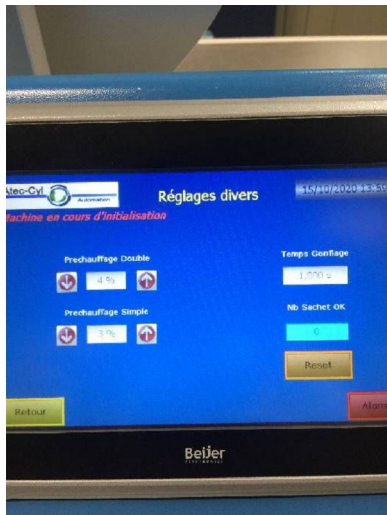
Atec-Cyl Automation

Réglages divers

15/10/2020 13:5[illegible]

Machine en cours d'initialisation

Prechauffage Double

4 %

Prechauffage Simple

3 %

Temps Gonflage

1,000 s

Nb Sachet OK

0

Reset

Retour

Alarm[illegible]

Beijer